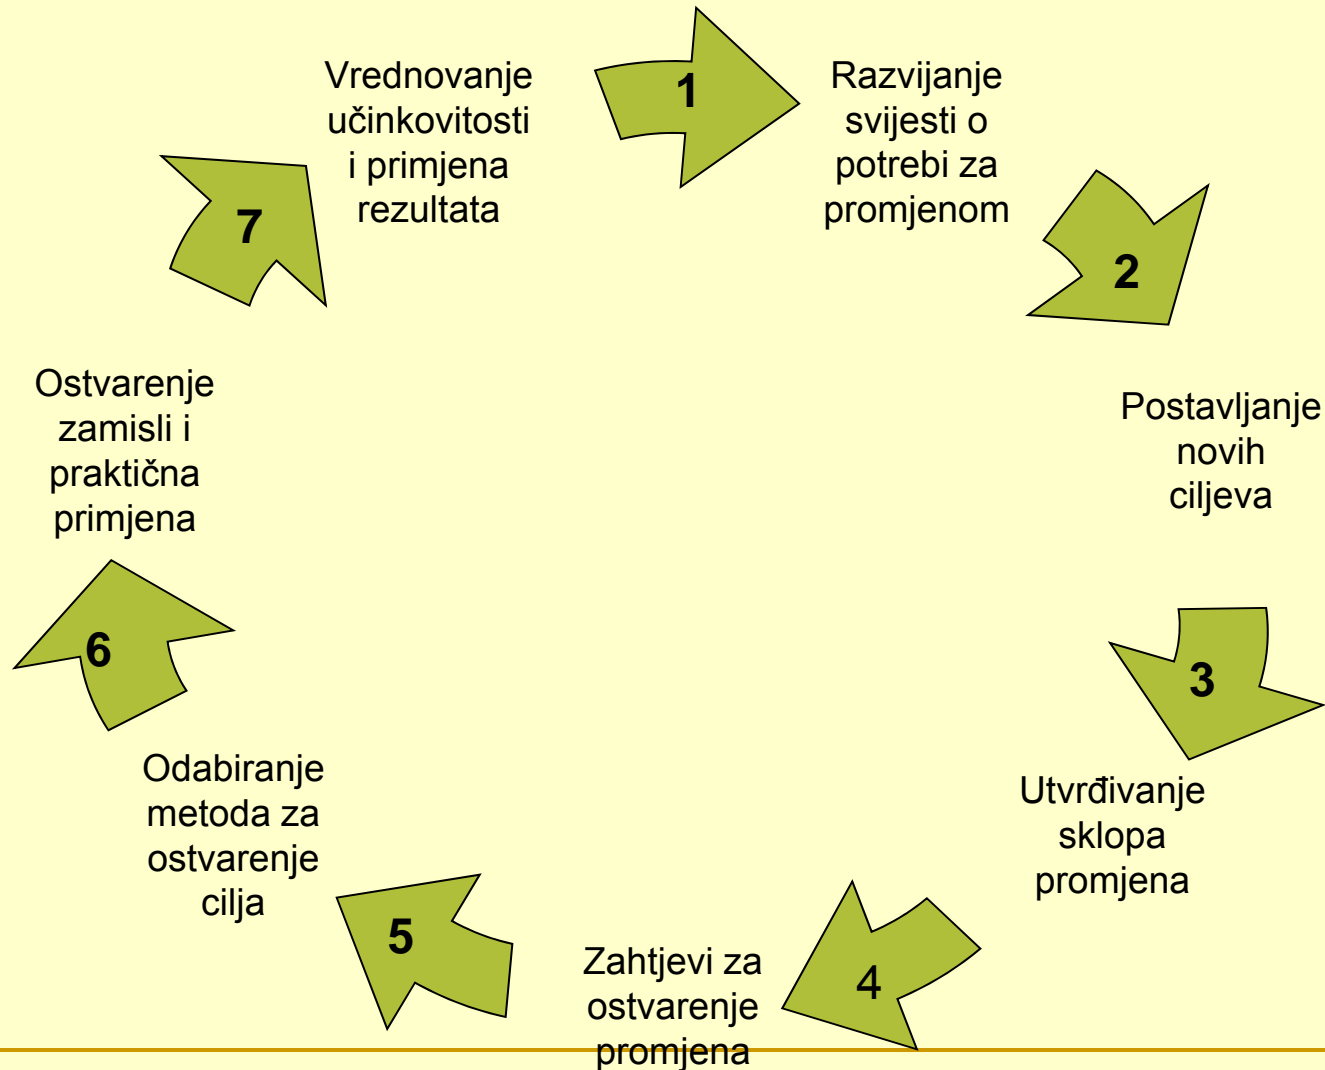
1

Razvijanje svijesti o potrebi za promjenom

2

Postavljanje novih ciljeva

3

Utvrđivanje sklopa promjena

4

Zahtjevi za ostvarenje promjena

5

Odabiranje metoda za ostvarenje cilja

6

Ostvarenje zamisli i praktična primjena

7

Vrednovanje učinkovitosti i primjena rezultata